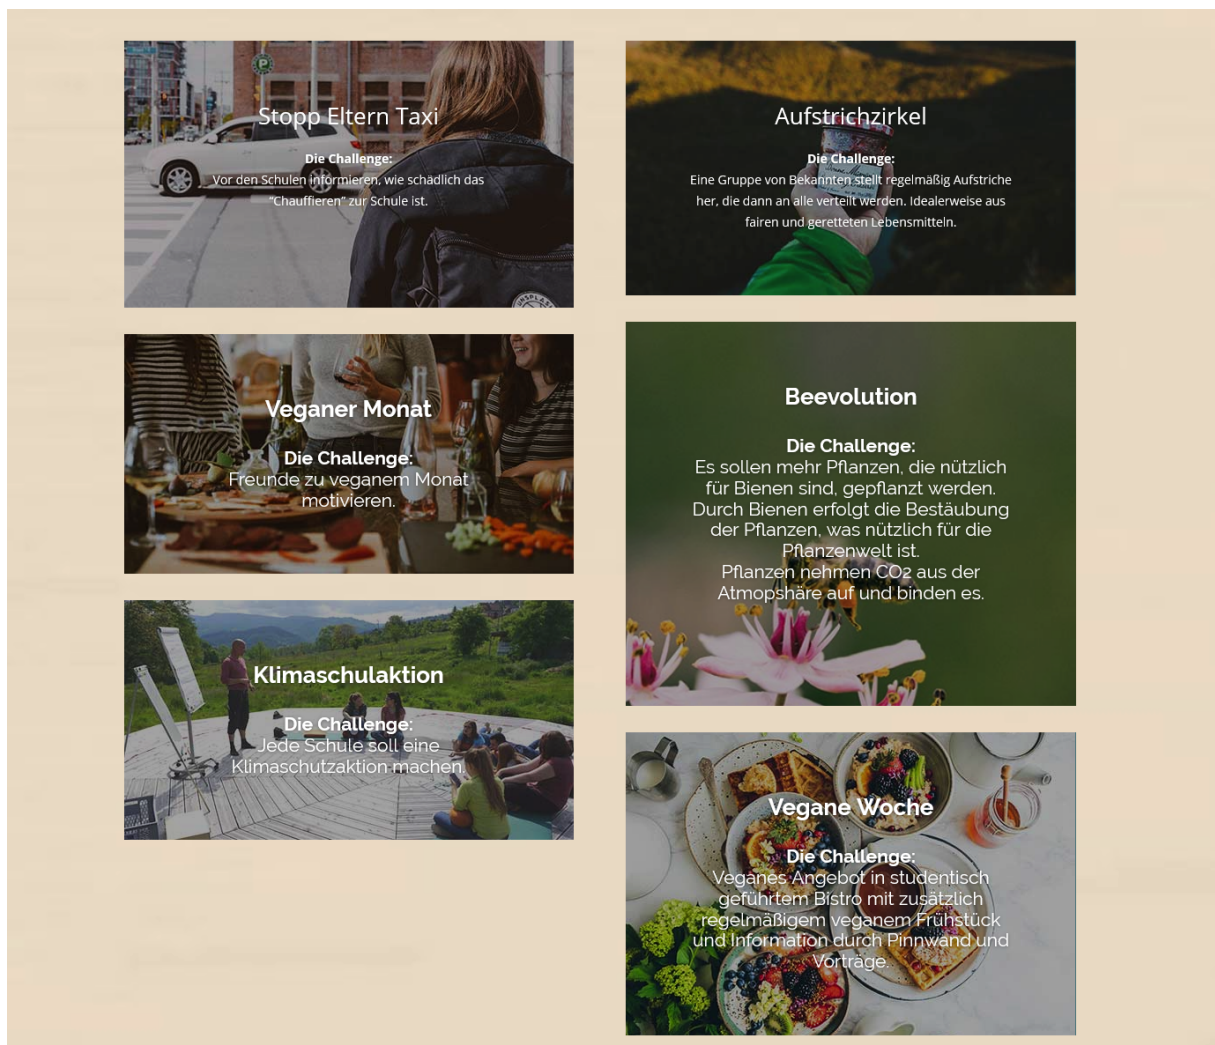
Stopp Eltern Taxi

Die Challenge:
Vor den Schulen informieren, wie schädlich das "Chauffieren" zur Schule ist.

Veganer Monat

Die Challenge:
Freunde zu veganem Monat motivieren.

Klimaschulaktion

Die Challenge:
Jede Schule soll eine Klimaschutzaktion machen.

Aufstrichzirkel

Die Challenge:
Eine Gruppe von Bekannten stellt regelmäßig Aufstriche her, die dann an alle verteilt werden. Idealerweise aus fairen und geretteten Lebensmitteln.

Beevolution

Die Challenge:
Es sollen mehr Pflanzen, die nützlich für Bienen sind, gepflanzt werden. Durch Bienen erfolgt die Bestäubung der Pflanzen, was nützlich für die Pflanzenwelt ist.
Pflanzen nehmen CO2 aus der Atmopshäre auf und binden es.

Vegane Woche

Die Challenge:
Veganes Angebot in studentisch geführtem Bistro mit zusätzlich regelmäßigem veganem Frühstück und Information durch Pinnwand und Vorträge.